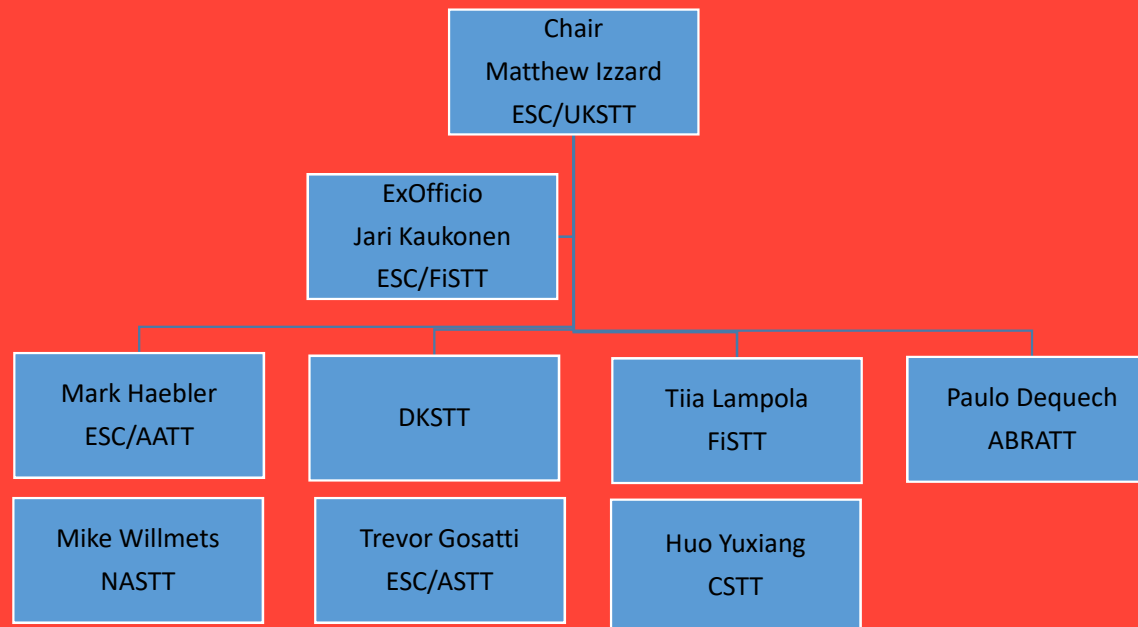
Chair
Matthew Izzard
ESC/UKSTT

ExOfficio
Jari Kaukonen
ESC/FiSTT

Mark Haebler
ESC/AATT

DKSTT

Tiia Lampola
FiSTT

Paulo Dequech
ABRATT

Mike Willmets
NASTT

Trevor Gosatti
ESC/ASTT

Huo Yuxiang
CSTT